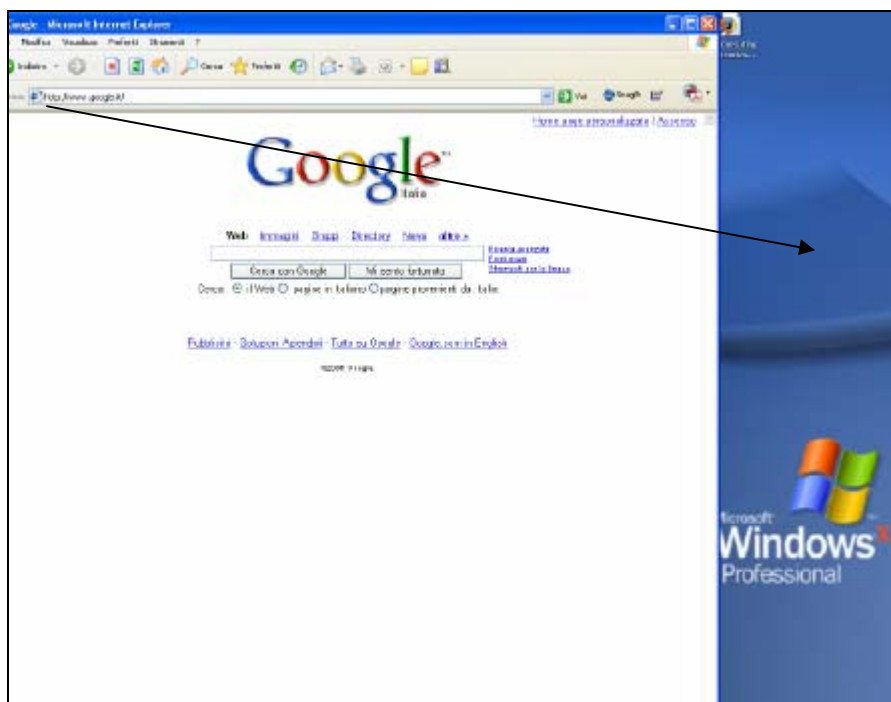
Google - Microsoft Internet Explorer
Modifica Visualizza Preferiti Strumenti ?
Indietro
Cerca Preferiti
http://www.google.it/
Vai
Google
Home page personalizzata | Accedi

Google
Italia

Web Immagini Gruppi Directory News altro »
Ricerca avanzata
Preferenze
Strumenti per le lingue
Cerca con Google Mi sento fortunato
Cerca: il Web pagine in italiano pagine provenienti da: Italia

Pubblicità - Soluzioni Aziendali - Tutto su Google - Google.com in English

©2006 Google

Cestino
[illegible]

Microsoft
Windows
Professional